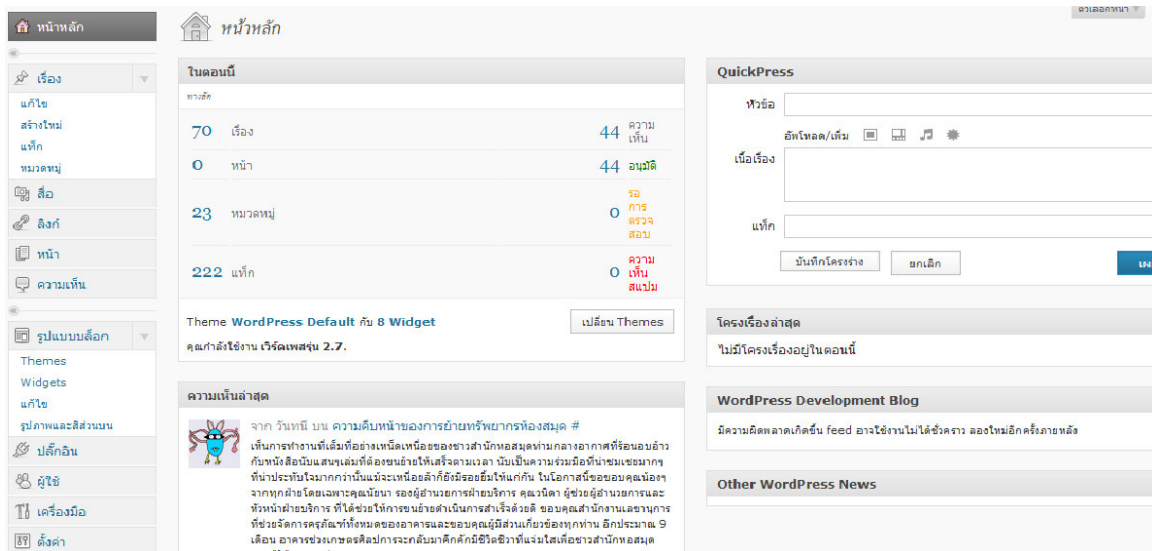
หน้าหลัก
เรื่อง
แก้ไข
สร้างใหม่
แท็ก
หมวดหมู่
สื่อ
ลิงก์
หน้า
ความเห็น
รูปแบบบล็อก
Themes
Widgets
แก้ไข
รูปภาพและสีส่วนบน
ปลั๊กอิน
ผู้ใช้
เครื่องมือ
ตั้งค่า

หน้าหลัก

ตัวเลือกหน้า

ในตอนนี้

ผลงาน

| | | | |
|---|---|---|---|
| 70 | เรื่อง | 44 | ความเห็น |
| 0 | หน้า | 44 | อนุมัติ |
| 23 | หมวดหมู่ | 0 | รอการตรวจสอบ |
| 222 | แท็ก | 0 | ความเห็นสแปม |

Theme WordPress Default กับ 8 Widget

เปลี่ยน Themes

คุณกำลังใช้งาน เวิร์ดเพรสรุ่น 2.7.

ความเห็นล่าสุด

จาก วันทนี บน ความคืบหน้าของการย้ายทรัพยากรห้องสมุด #

เห็นการทำงานที่เริ่มที่อย่างเหน็ดเหนื่อยของชาวสำนักหอสมุดท่ามกลางอากาศที่ร้อนอบอ้าว กับหนังสือนับแสนๆเล่มที่ต้องขนย้ายให้เสร็จตามเวลา นับเป็นความร่วมมือที่น่าชมเชยมากๆ ที่น่าประทับใจมากกว่านั้นแม้จะเหนื่อยล้าก็ยังมีรอยยิ้มให้แก่กัน ในโอกาสนี้ขอขอบคุณน้องๆ จากทุกฝ่ายโดยเฉพาะคุณนันนา รองผู้อำนวยการฝ่ายบริการ คุณวนิดา ผู้ช่วยผู้อำนวยการและหัวหน้าฝ่ายบริการ ที่ได้ช่วยให้การขนย้ายดำเนินการสำเร็จด้วยดี ขอบคุณสำนักงานเลขานุการที่ช่วยจัดการครุภัณฑ์ทั้งหมดของอาคารและขอบคุณผู้มีส่วนเกี่ยวข้องทุกท่าน อีกประมาณ 9 เดือน อาคารช่วงเกษตรศิลปการจะกลับมาคึกคักมีชีวิตชีวาที่แจ่มใสเพื่อชาวสำนักหอสมุด

QuickPress

หัวข้อ
อัพโหลด/เพิ่ม
เนื้อเรื่อง
แท็ก
บันทึกโครงร่าง
ยกเลิก
เผ

โครงเรื่องล่าสุด

ไม่มีโครงเรื่องอยู่ในตอนนี้

WordPress Development Blog

มีความผิดพลาดเกิดขึ้น feed อาจใช้งานไม่ได้ชั่วคราว ลองใหม่อีกครั้งภายหลัง

Other WordPress News